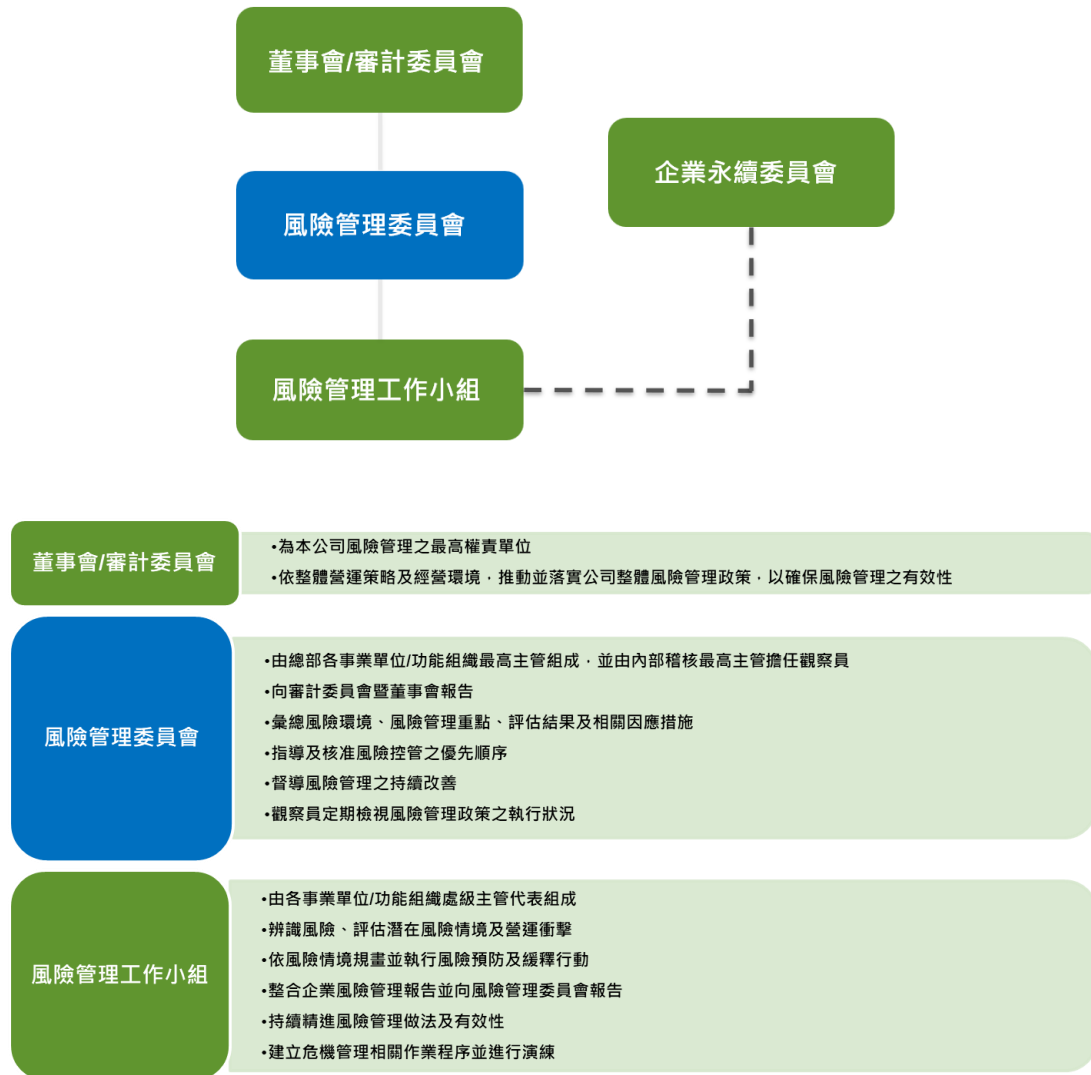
董事會/審計委員會

企業永續委員會

風險管理委員會

風險管理工作小組

董事會/審計委員會

•為本公司風險管理之最高權責單位
•依整體營運策略及經營環境，推動並落實公司整體風險管理政策，以確保風險管理之有效性

風險管理委員會

•由總部各事業單位/功能組織最高主管組成，並由內部稽核最高主管擔任觀察員
•向審計委員會暨董事會報告
•彙總風險環境、風險管理重點、評估結果及相關因應措施
•指導及核准風險控管之優先順序
•督導風險管理之持續改善
•觀察員定期檢視風險管理政策之執行狀況

風險管理工作小組

•由各事業單位/功能組織處級主管代表組成
•辨識風險、評估潛在風險情境及營運衝擊
•依風險情境規畫並執行風險預防及緩釋行動
•整合企業風險管理報告並向風險管理委員會報告
•持續精進風險管理做法及有效性
•建立危機管理相關作業程序並進行演練